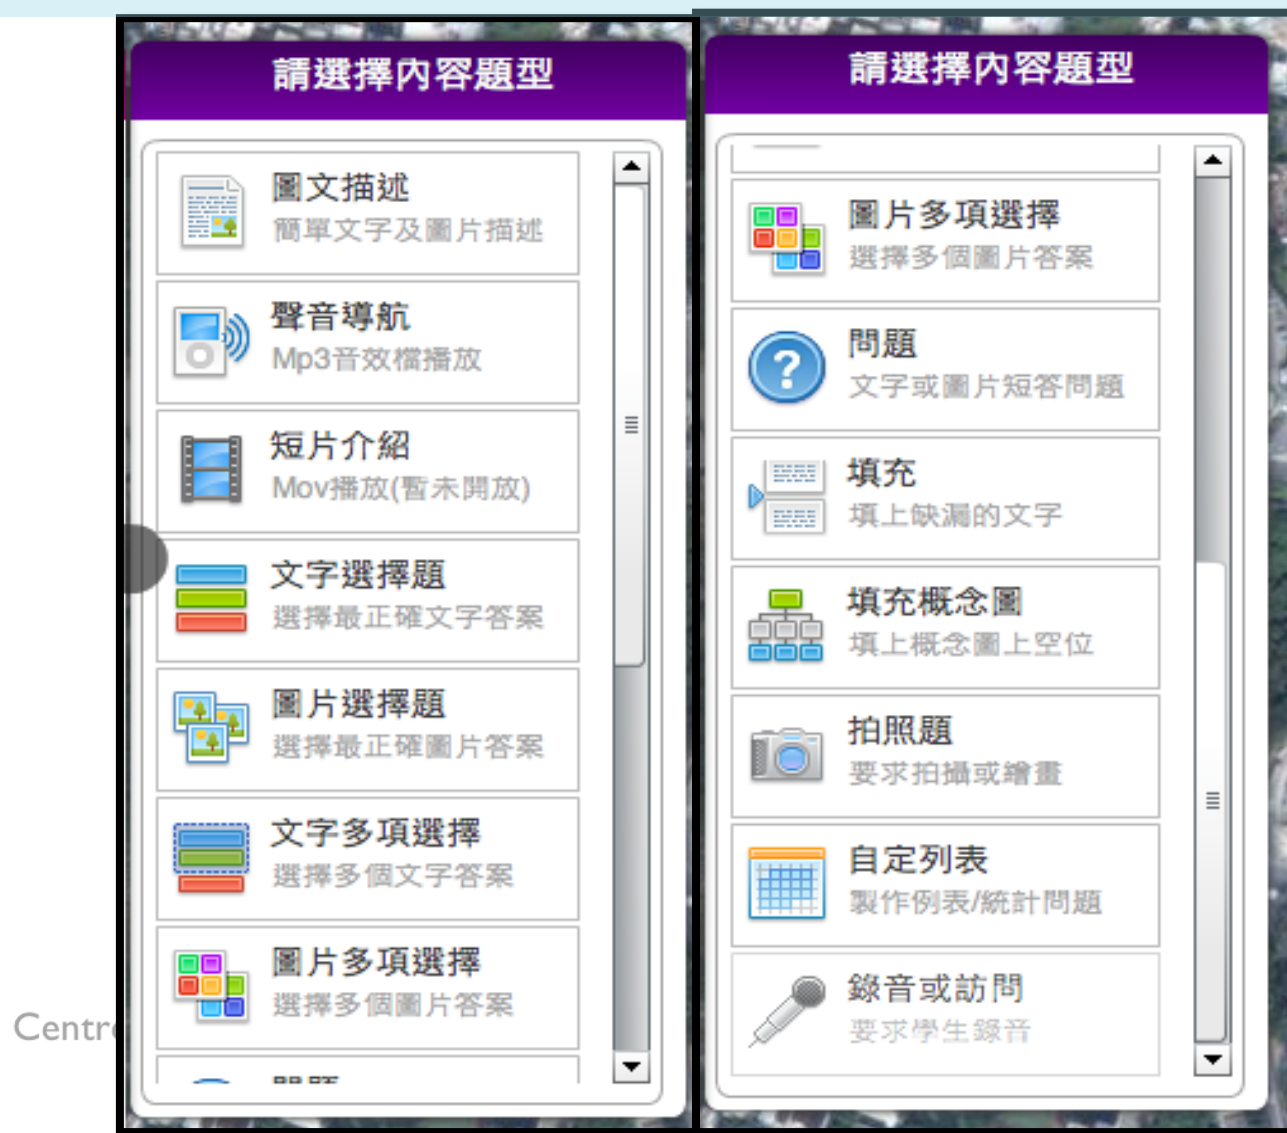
請選擇內容題型

圖文描述
簡單文字及圖片描述

聲音導航
Mp3音效檔播放

短片介紹
Mov播放(暫未開放)

文字選擇題
選擇最正確文字答案

圖片選擇題
選擇最正確圖片答案

文字多項選擇
選擇多個文字答案

圖片多項選擇
選擇多個圖片答案

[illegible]

Centr

請選擇內容題型

圖片多項選擇
選擇多個圖片答案

問題
文字或圖片短答問題

填充
填上缺漏的文字

填充概念圖
填上概念圖上空位

拍照題
要求拍攝或繪畫

自定列表
製作例表/統計問題

錄音或訪問
要求學生錄音